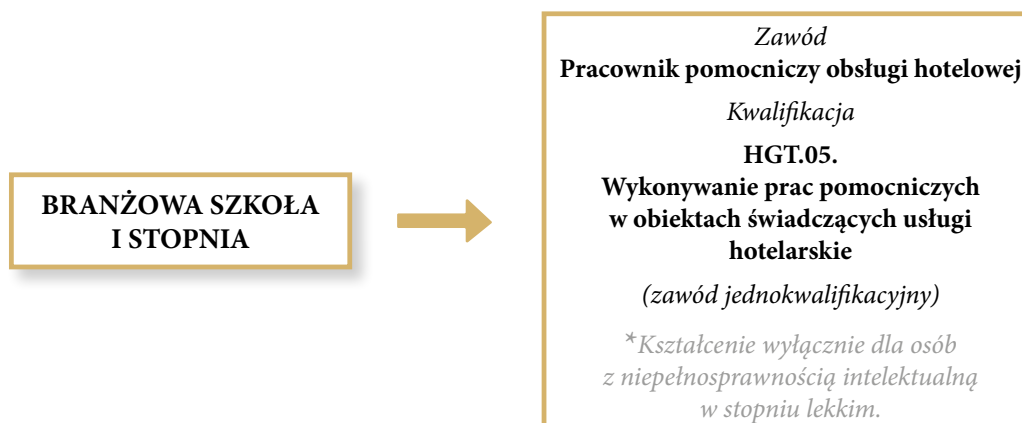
BRANŻOWA SZKOŁA I STOPNIA

Zawód

Pracownik pomocniczy obsługi hotelowej

Kwalifikacja

HGT.05.
Wykonywanie prac pomocniczych w obiektach świadczących usługi hotelarskie

(zawód jednokwalifikacyjny)

*Kształcenie wyłącznie dla osób z niepełnosprawnością intelektualną w stopniu lekkim.